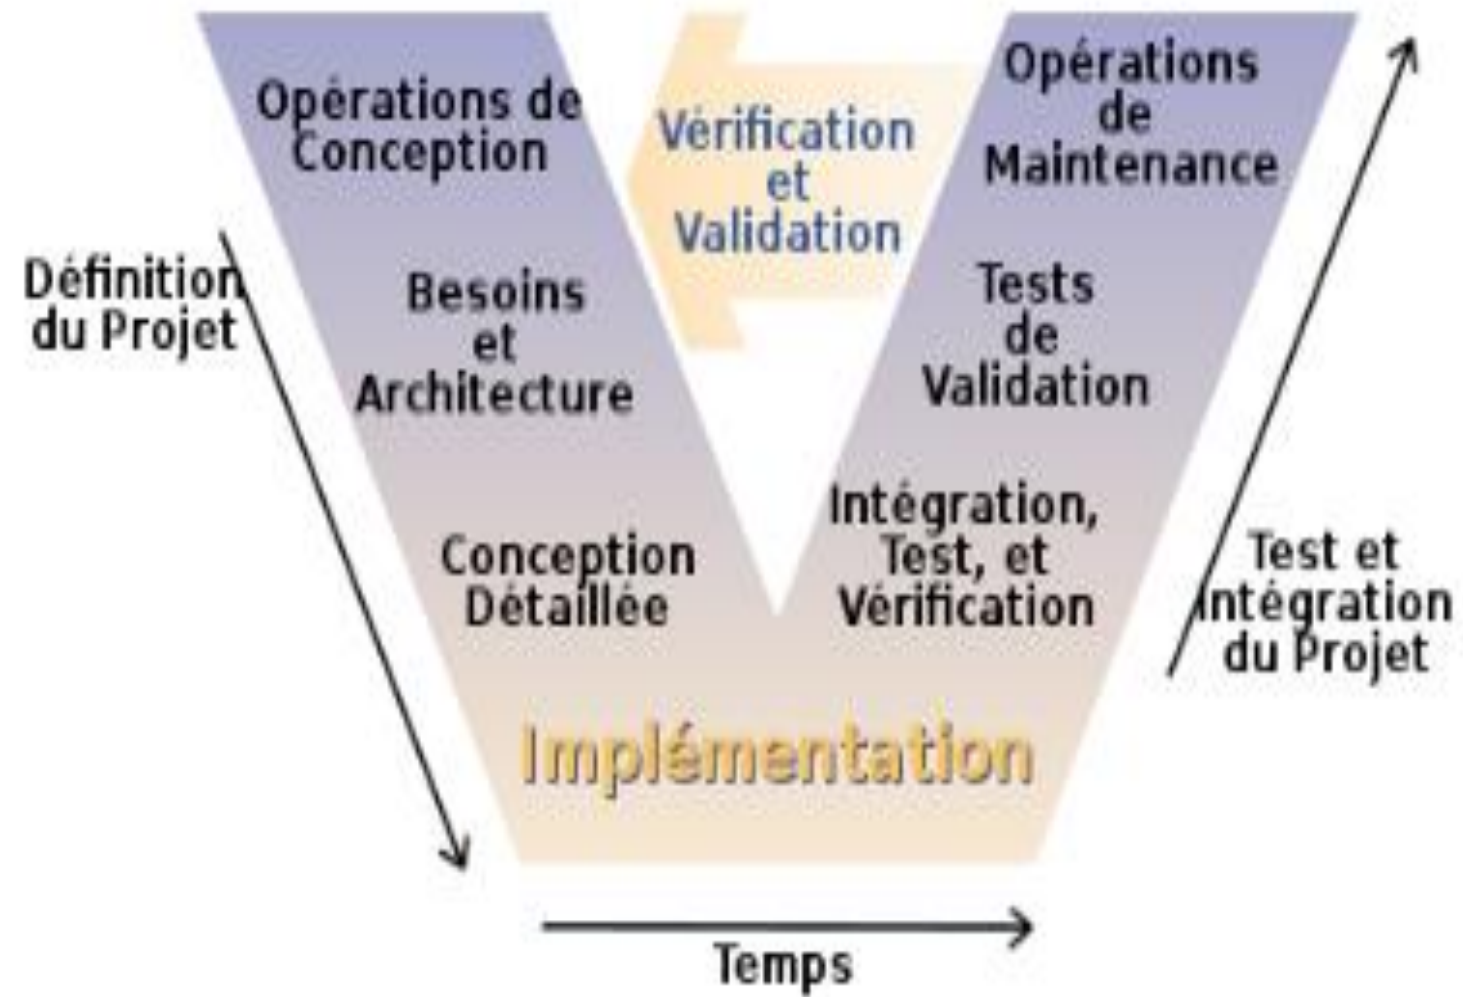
Opérations de Conception

Vérification et Validation

Opérations de Maintenance

Définition du Projet

Besoins et Architecture

Tests de Validation

Intégration, Test, et Vérification

Conception Détaillée

Test et Intégration du Projet

Implémentation

Temps